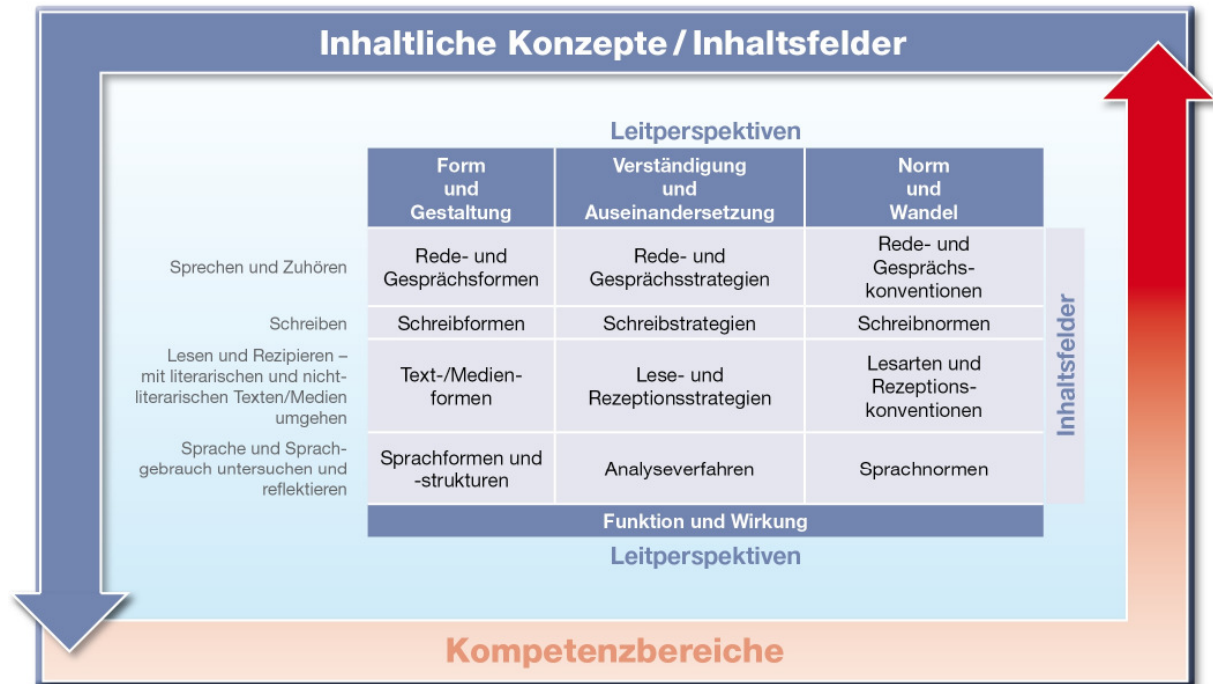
Inhaltliche Konzepte / Inhaltsfelder

Leitperspektiven

| | Form und Gestaltung | Verständigung und Auseinandersetzung | Norm und Wandel |
|---|---|---|---|
| Sprechen und Zuhören | Rede- und Gesprächsformen | Rede- und Gesprächsstrategien | Rede- und Gesprächskonventionen |
| Schreiben | Schreibformen | Schreibstrategien | Schreibnormen |
| Lesen und Rezipieren – mit literarischen und nichtliterarischen Texten/Medien umgehen | Text-/Medienformen | Lese- und Rezeptionsstrategien | Lesarten und Rezeptionskonventionen |
| Sprache und Sprachgebrauch untersuchen und reflektieren | Sprachformen und -strukturen | Analyseverfahren | Sprachnormen |

Inhaltsfelder

Funktion und Wirkung

Leitperspektiven

Kompetenzbereiche